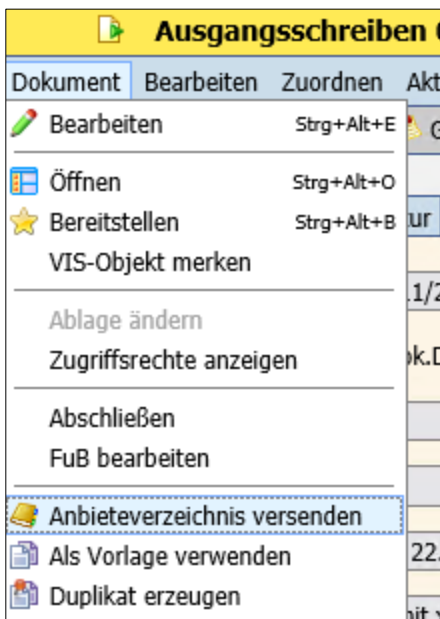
Ausgangsschreiben (

Dokument Bearbeiten Zuordnen Akt

Bearbeiten Strg+Alt+E

Öffnen Strg+Alt+O

Bereitstellen Strg+Alt+B

VIS-Objekt merken

Ablage ändern

Zugriffsrechte anzeigen

Abschließen

FuB bearbeiten

Anbieteverzeichnis versenden

Als Vorlage verwenden

Duplikat erzeugen

G

ur

.1/2

ok.D

22.

nit v